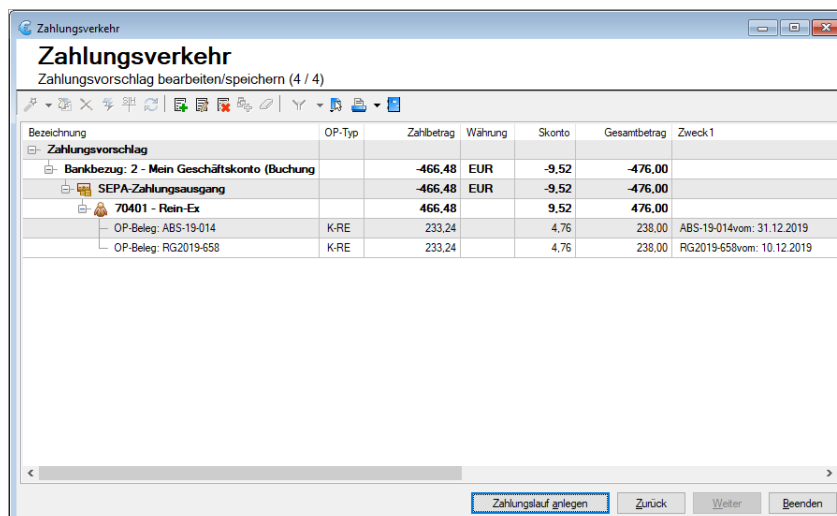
Zahlungsverkehr

Zahlungsverkehr

Zahlungsvorschlag bearbeiten/speichern (4 / 4)

| Bezeichnung | OP-Typ | Zahlbetrag | Währung | Skonto | Gesamtbetrag | Zweck 1 |
|---|---|---|---|---|---|---|
| Zahlungsvorschlag | | | | | | |
| Bankbezug: 2 - Mein Geschäftskonto (Buchung | | -466,48 | EUR | -9,52 | -476,00 | |
| SEPA-Zahlungsausgang | | -466,48 | EUR | -9,52 | -476,00 | |
| 70401 - Rein-Ex | | 466,48 | | 9,52 | 476,00 | |
| OP-Beleg: ABS-19-014 | K-RE | 233,24 | | 4,76 | 238,00 | ABS-19-014vom: 31.12.2019 |
| OP-Beleg: RG2019-658 | K-RE | 233,24 | | 4,76 | 238,00 | RG2019-658vom: 10.12.2019 |

Zahlungslauf anlegen | Zurück | Weiter | Beenden